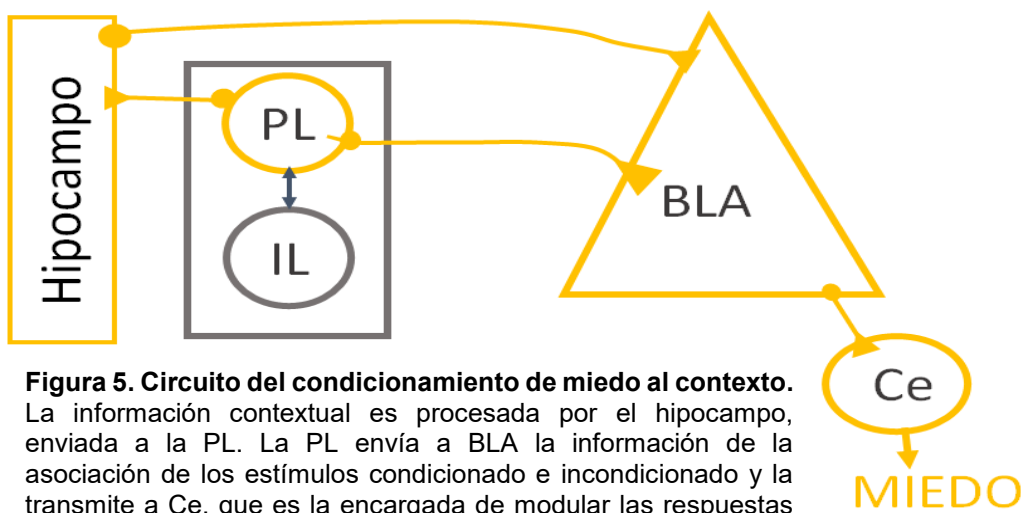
Hipocampo

PL

IL

BLA

Ce

MIEDO

**Figura 5. Circuito del condicionamiento de miedo al contexto.** La información contextual es procesada por el hipocampo, enviada a la PL. La PL envía a BLA la información de la asociación de los estímulos condicionado e incondicionado y la transmite a Ce, que es la encargada de modular las respuestas